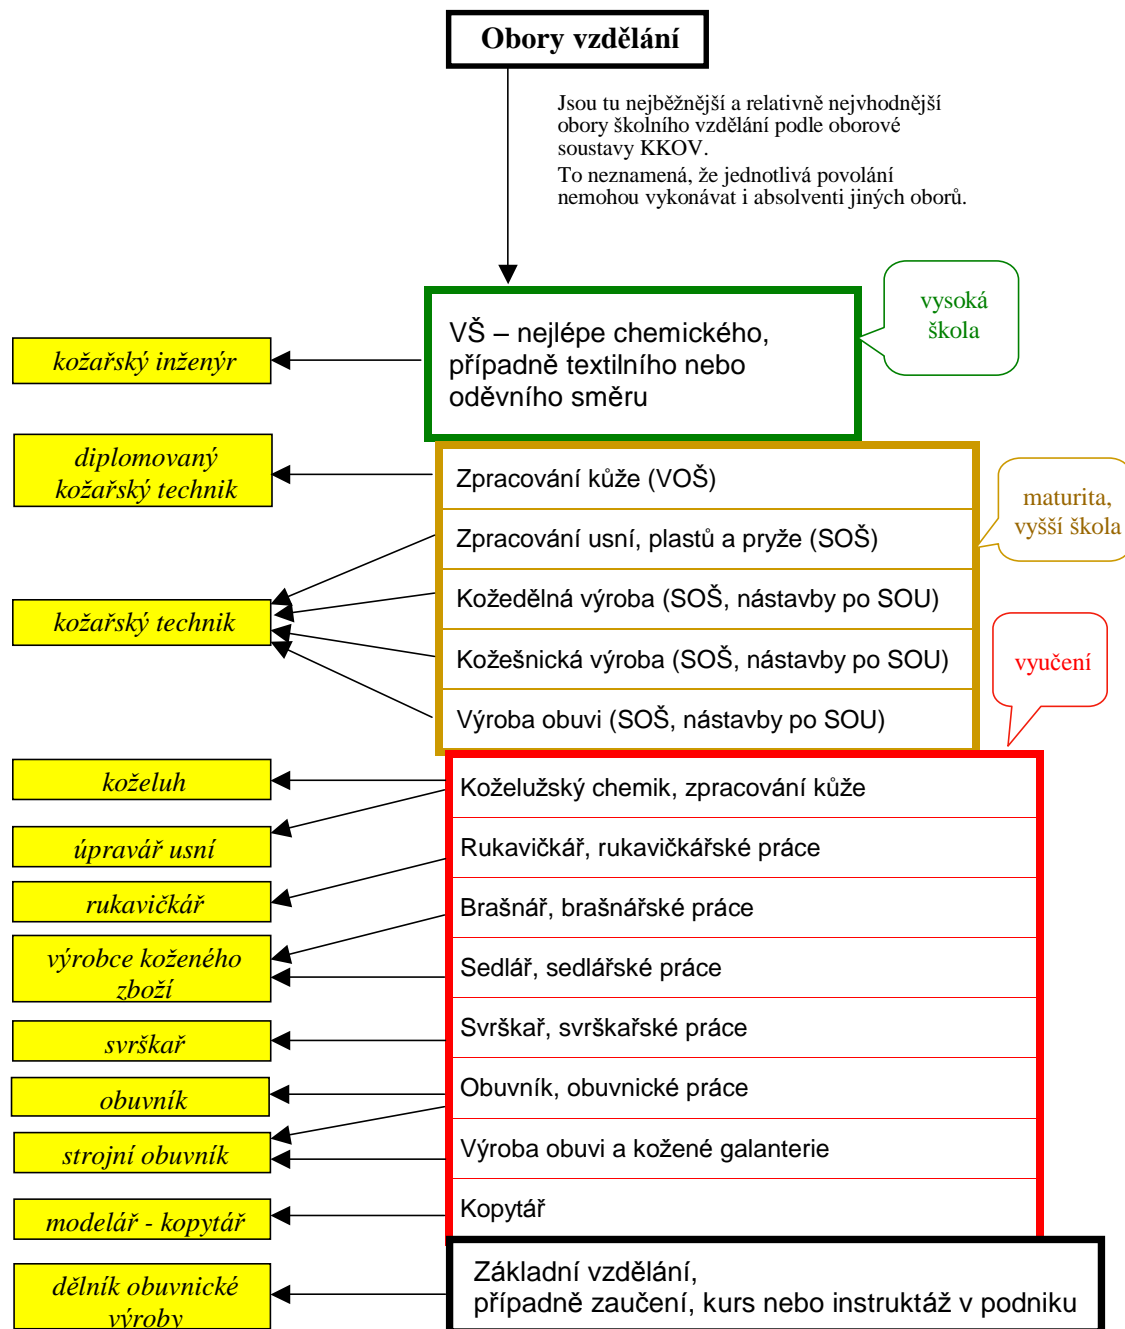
Obory vzdělání

Jsou tu nejběžnější a relativně nejvhodnější obory školního vzdělání podle oborové soustavy KKOV.
To neznamená, že jednotlivá povolání nemohou vykonávat i absolventi jiných oborů.

VŠ – nejlépe chemického, případně textilního nebo oděvního směru

vysoká škola

kožařský inženýr

diplomovaný kožařský technik

Zpracování kůže (VOŠ)

Zpracování usní, plastů a pryže (SOŠ)

Kožedělná výroba (SOŠ, nástavby po SOU)

Kožešnická výroba (SOŠ, nástavby po SOU)

Výroba obuvi (SOŠ, nástavby po SOU)

maturita, vyšší škola

kožařský technik

vyučení

koželuh

úpravář usní

rukavičkář

výrobce koženého zboží

svrškař

obuvník

strojní obuvník

modelář - kopytář

dělník obuvnické výroby

Koželužský chemik, zpracování kůže

Rukavičkář, rukavičkářské práce

Brašnář, brašnářské práce

Sedlář, sedlářské práce

Svrškař, svrškařské práce

Obuvník, obuvnické práce

Výroba obuvi a kožené galanterie

Kopytář

Základní vzdělání, případně zaučení, kurs nebo instruktáž v podniku